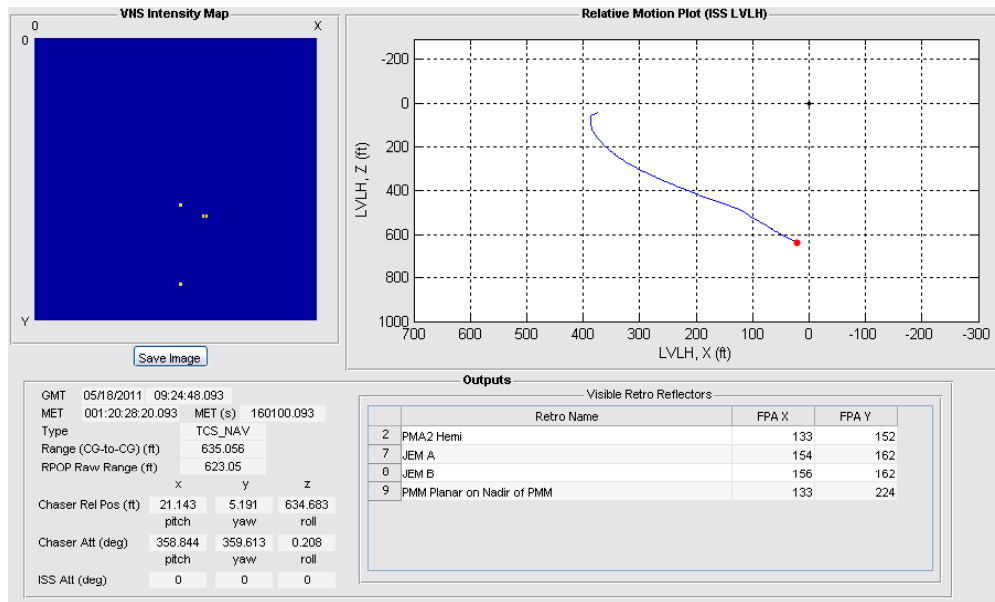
VNS Intensity Map

0 X
0
Y

Save Image

Relative Motion Plot (ISS LVLH)

-200
0
200
400
600
800
1000

LVLH, Z (ft)

700 600 500 400 300 200 100 0 -100 -200 -300

LVLH, X (ft)

Outputs

GMT 05/18/2011 09:24:48.093
MET 001:20:28:20.093 MET (s) 160100.093
Type TCS_NAV
Range (CG-to-CG) (ft) 635.056
RPOP Raw Range (ft) 623.05

| | x | y | z |
|---|---|---|---|
| Chaser Rel Pos (ft) | 21.143 | 5.191 | 634.683 |
| | pitch | yaw | roll |
| Chaser Att (deg) | 358.844 | 359.613 | 0.208 |
| | pitch | yaw | roll |
| ISS Att (deg) | 0 | 0 | 0 |

Visible Retro Reflectors

| | Retro Name | FPA X | FPA Y |
|---|---|---|---|
| 2 | PMA2 Hemi | 133 | 152 |
| 7 | JEM A | 154 | 162 |
| 0 | JEM B | 156 | 162 |
| 9 | PMM Planar on Nadir of PMM | 133 | 224 |